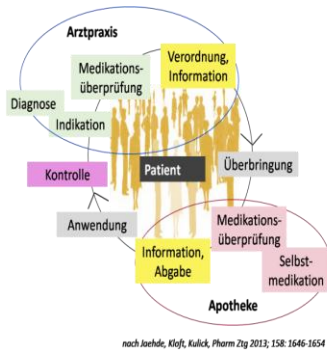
Arztpraxis

Medikationsüberprüfung

Verordnung, Information

Diagnose

Indikation

Kontrolle

Patient

Überbringung

Anwendung

Medikationsüberprüfung

Selbstmedikation

Information, Abgabe

Apotheke

nach Jaehde, Kloft, Kulick, Pharm Ztg 2013; 158: 1646-1654